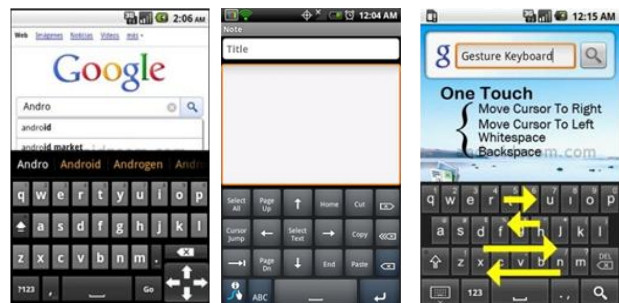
2:06 am

Web Imágenes Noticias Videos más

Google

Andro

android

android market

Andro Android Androgen Andr

q w e r t y u i o p

a s d f g h j k l

z x c v b n m

?123 Go

12:04 AM

Note

Title

Select All Page Up Home Cut

Cursor Jump Select Text Copy

Page Dn End Paste

ABC

12:15 AM

Gesture Keyboard

One Touch

Move Cursor To Right

Move Cursor To Left

Whitespace

Backspace

q w e r t y u i o p

a s d f g h j k l

z x c v b n m DEL

123